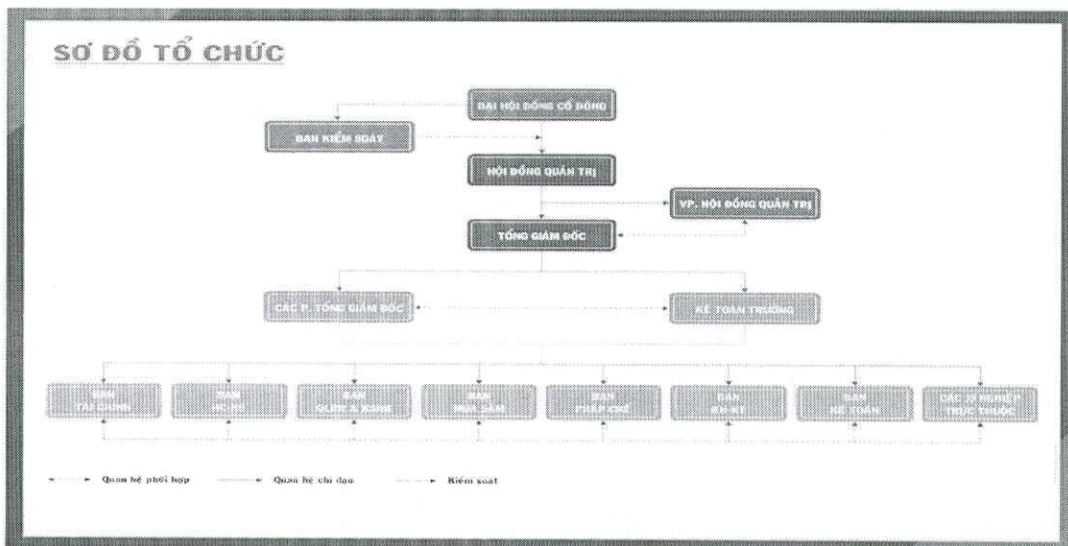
SƠ ĐỒ TỔ CHỨC

ĐẠI HỘI ĐỒNG CỔ ĐÔNG

BAN KIỂM SOÁT

HỘI ĐỒNG QUẢN TRỊ

VP. HỘI ĐỒNG QUẢN TRỊ

TỔNG GIÁM ĐỐC

CÁC P. TỔNG GIÁM ĐỐC

KẾ TOÁN TRƯỞNG

BAN TÀI CHÍNH

BAN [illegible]

BAN QLDA & KDHĐ

BAN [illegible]

BAN PHÁP CHẾ

BAN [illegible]

BAN KẾ TOÁN

CÁC XÍ NGHIỆP TRỰC THUỘC

Quan hệ phối hợp

Quan hệ chỉ đạo

Kiểm soát